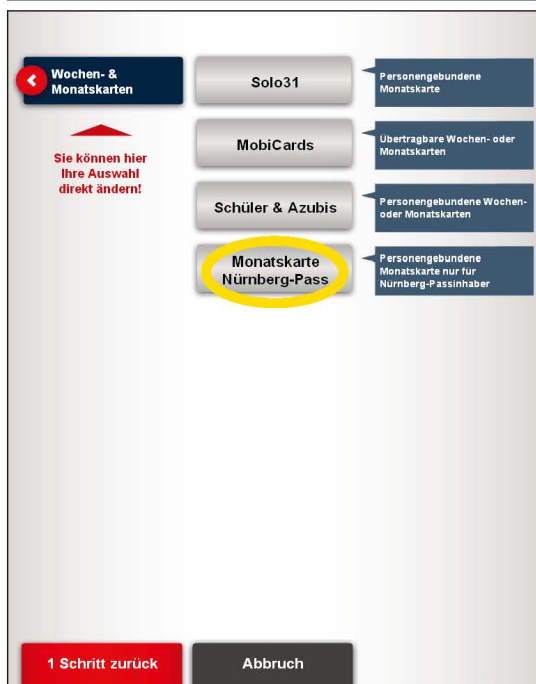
Wochen- & Monatskarten

Sie können hier Ihre Auswahl direkt ändern!

Solo31

Personengebundene Monatskarte

MobiCards

Übertragbare Wochen- oder Monatskarten

Schüler & Azubis

Personengebundene Wochen- oder Monatskarten

Monatskarte Nürnberg-Pass

Personengebundene Monatskarte nur für Nürnberg-Passinhaber

1 Schritt zurück

Abbruch